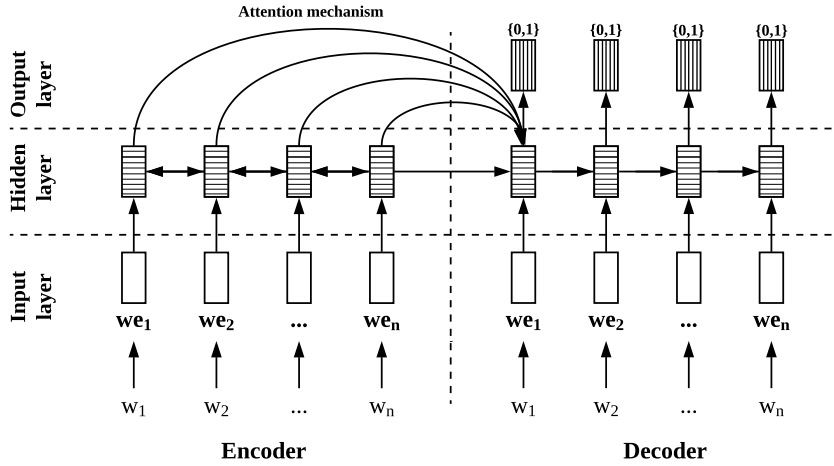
Attention mechanism

Output layer

Hidden layer

Input layer

{0,1} {0,1} {0,1} {0,1}

$\mathbf{we_1}$ $\mathbf{we_2}$ ... $\mathbf{we_n}$ $\mathbf{we_1}$ $\mathbf{we_2}$ ... $\mathbf{we_n}$

$w_1$ $w_2$ ... $w_n$ $w_1$ $w_2$ ... $w_n$

Encoder

Decoder